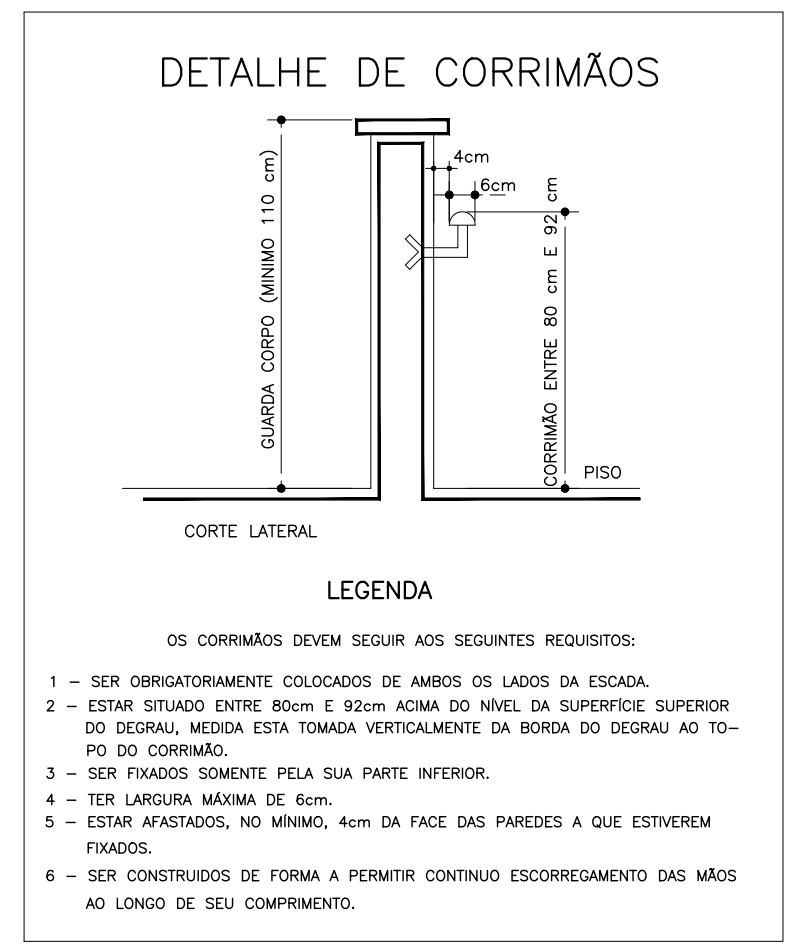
DETALHE DE CORRIMÃOS

GUARDA CORPO (MINIMO 110 cm)

4cm

6cm

CORRIMÃO ENTRE 80 cm E 92 cm

PISO

CORTE LATERAL

LEGENDA

OS CORRIMÃOS DEVEM SEGUIR AOS SEGUINTES REQUISITOS:

1 – SER OBRIGATORIAMENTE COLOCADOS DE AMBOS OS LADOS DA ESCADA.

2 – ESTAR SITUADO ENTRE 80cm E 92cm ACIMA DO NÍVEL DA SUPERFÍCIE SUPERIOR DO DEGRAU, MEDIDA ESTA TOMADA VERTICALMENTE DA BORDA DO DEGRAU AO TOPO DO CORRIMÃO.

3 – SER FIXADOS SOMENTE PELA SUA PARTE INFERIOR.

4 – TER LARGURA MÁXIMA DE 6cm.

5 – ESTAR AFASTADOS, NO MÍNIMO, 4cm DA FACE DAS PAREDES A QUE ESTIVEREM FIXADOS.

6 – SER CONSTRUIDOS DE FORMA A PERMITIR CONTINUO ESCORREGAMENTO DAS MÃOS AO LONGO DE SEU COMPRIMENTO.